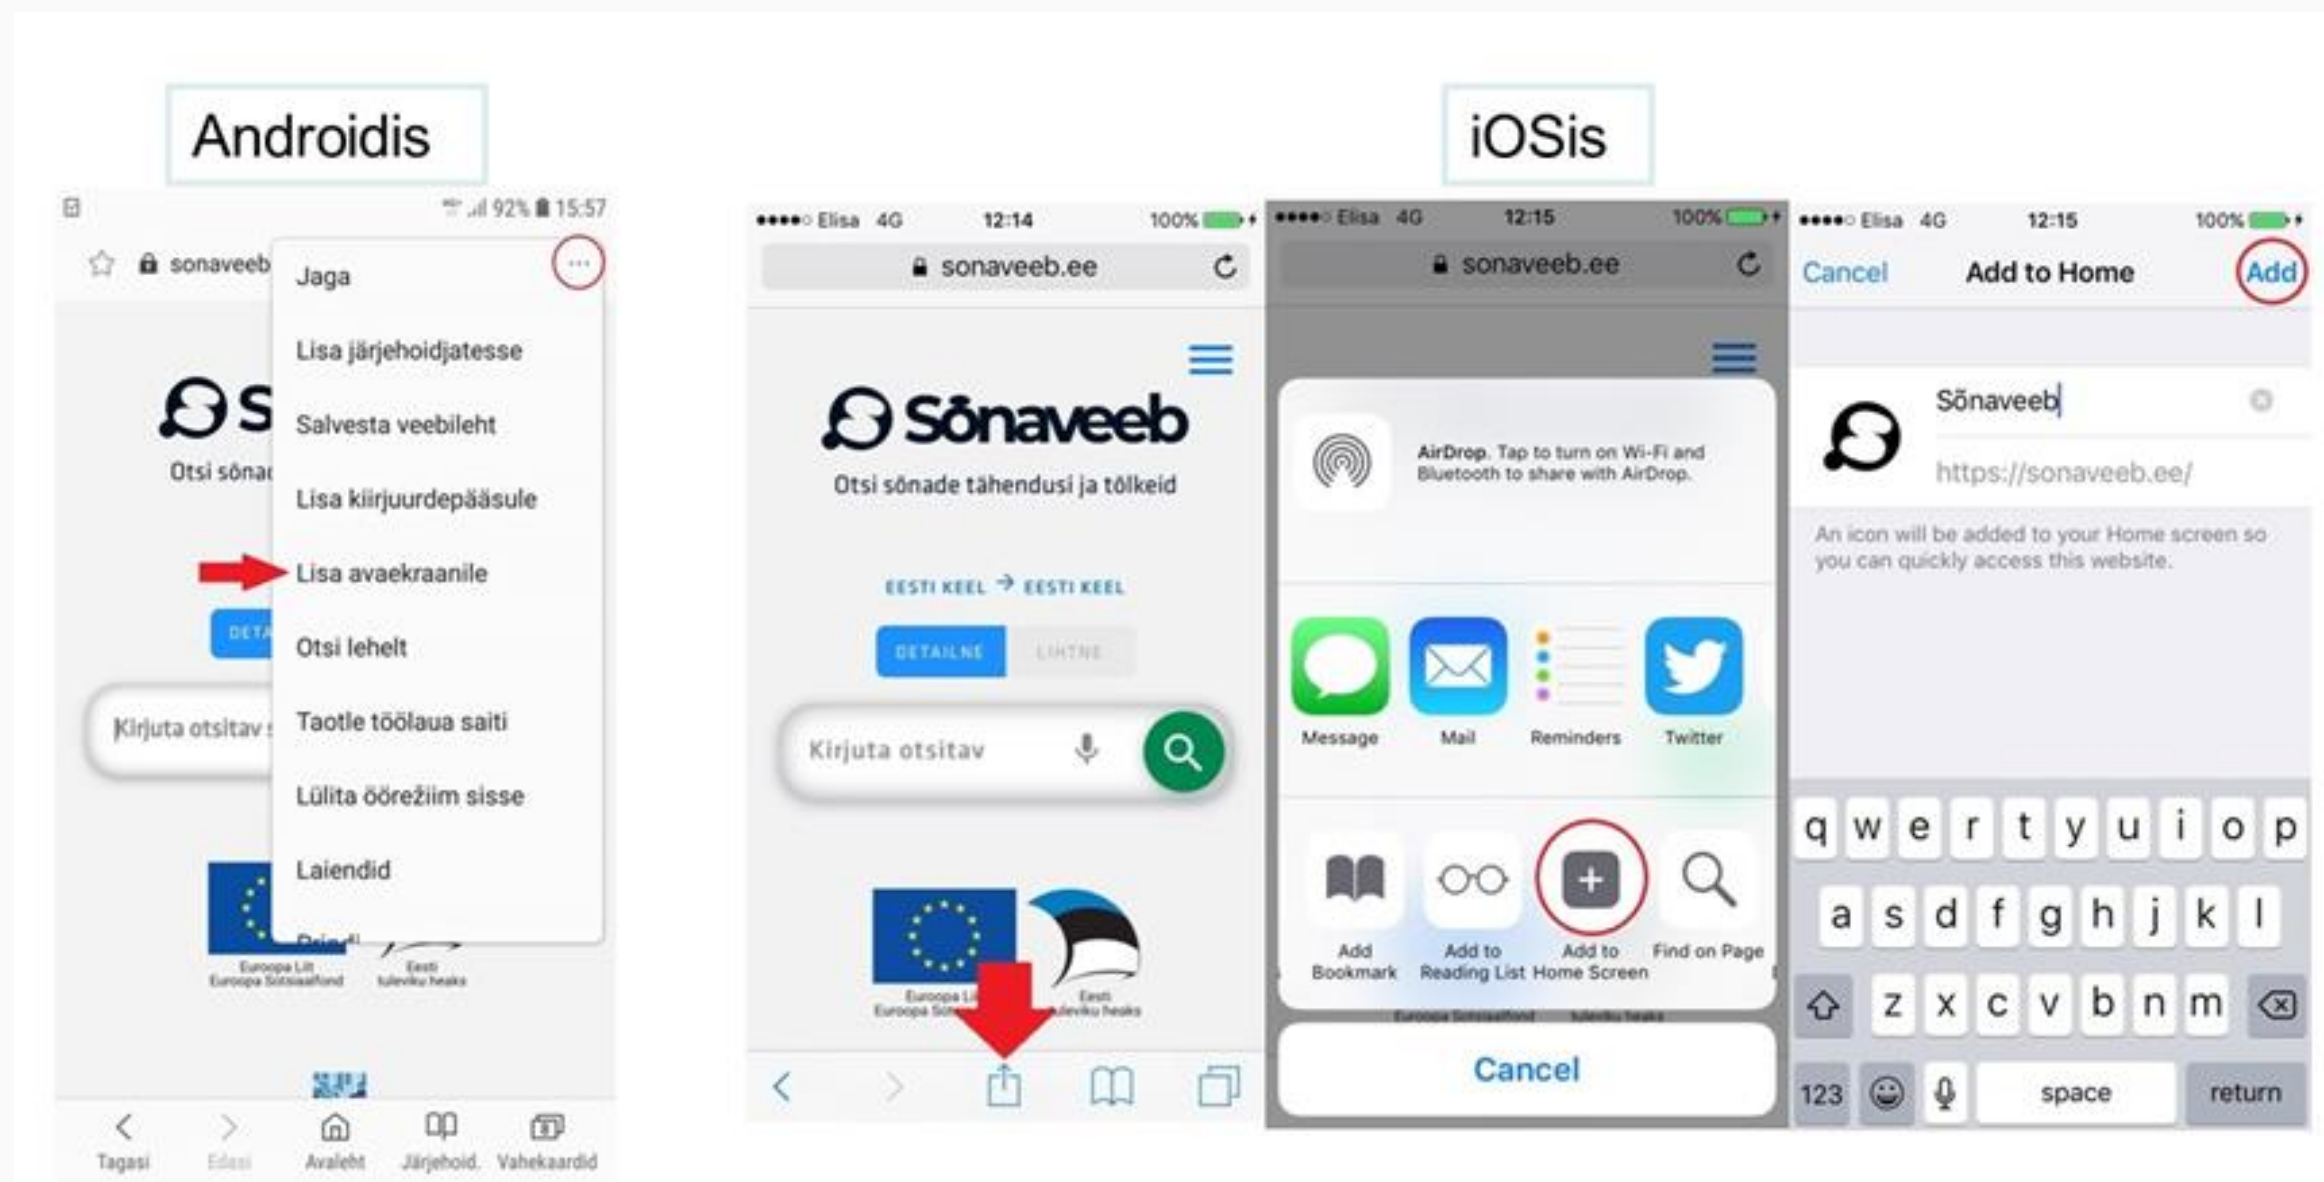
Androidis

92% 15:57

sonaveeb

Jaga

Lisa järjehoidjatesse

Salvesta veebileht

Lisa kiirjuurdepääsule

Lisa avaekraanile

Otsi lehelt

Taotle töölaua saiti

Lülita öörežiim sisse

Laiendid

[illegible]

Otsi sõna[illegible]

DETA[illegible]

Kirjuta otsitav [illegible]

Euroopa Liit Euroopa Sotsiaalfond

Eesti tuleviku heaks

Tagasi Edasi Avaleht Järjehoid. Vahekaardid

iOSis

●●●●○ Elisa 4G 12:14 100%

sonaveeb.ee

Sõnaveeb

Otsi sõnade tähendusi ja tõlkeid

EESTI KEEL → EESTI KEEL

DETAILNE LIHTNE

Kirjuta otsitav

Euroopa Liit Euroopa Sotsiaalfond

Eesti tuleviku heaks

●●●●○ Elisa 4G 12:15 100%

sonaveeb.ee

AirDrop. Tap to turn on Wi-Fi and Bluetooth to share with AirDrop.

Message Mail Reminders Twitter

Add Bookmark Add to Reading List Add to Home Screen Find on Page

Cancel

●●●●○ Elisa 4G 12:15 100%

Cancel Add to Home Add

Sõnaveeb

https://sonaveeb.ee/

An icon will be added to your Home screen so you can quickly access this website.

q w e r t y u i o p

a s d f g h j k l

z x c v b n m

123 space return